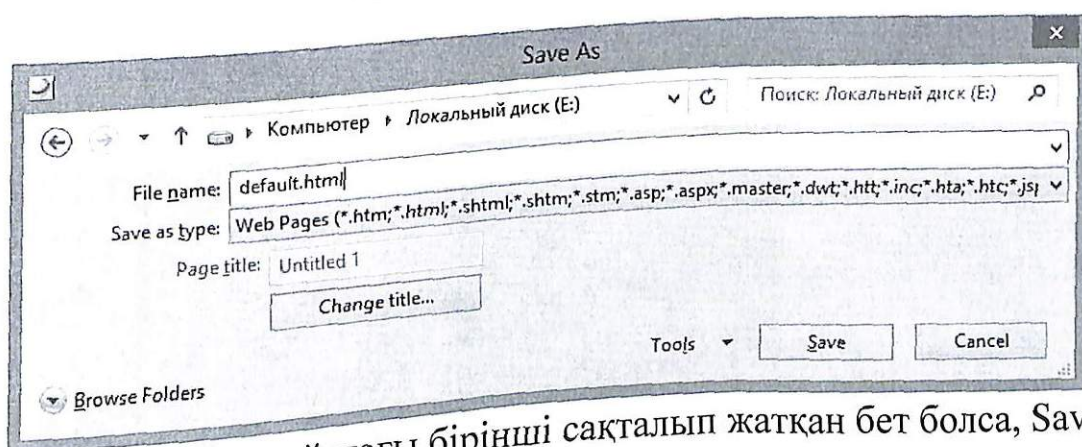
Save As

Компьютер ▸ Локальный диск (E:)

Поиск: Локальный диск (E:)

File name: default.html

Save as type: Web Pages (*.htm;*.html;*.shtml;*.shtm;*.stm;*.asp;*.aspx;*.master;*.dwt;*.htt;*.inc;*.hta;*.htc;*.js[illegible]

Page title: Untitled 1

Change title...

Tools

Save

Cancel

Browse Folders

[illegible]й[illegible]ғы бірінші сақталып жатқан бет болса, Sav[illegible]